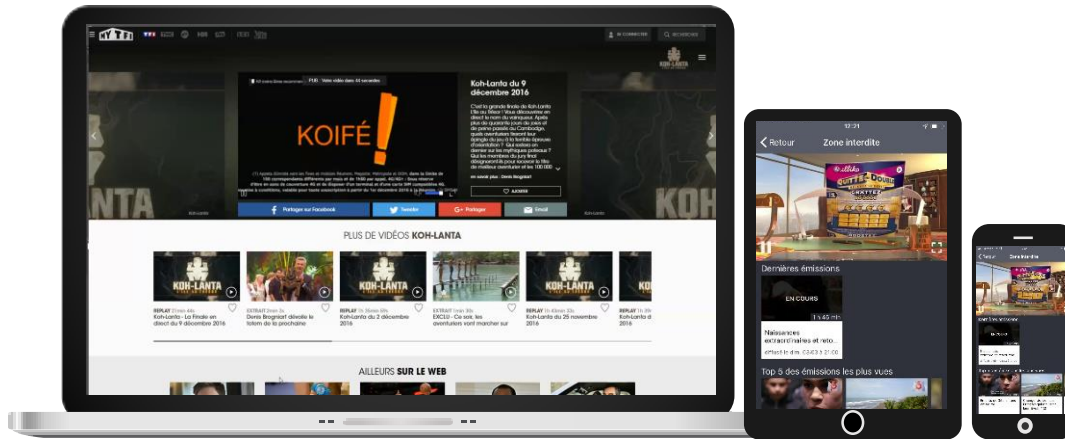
MYTF1

SE CONNECTER

RECHERCHE

KOH-LANTA

PUB Votre vidéo dans 44 secondes

KOIFÉ!

Koh-Lanta du 9 décembre 2016

C'est la grande finale de Koh-Lanta l'île au trésor ! Vous découvrirez en direct le nom du vainqueur. Après plus de quarante jours de jeux et de peine passés au Cambodge, quels aventuriers feront leur épingle du jeu à la terrible épreuve d'orientation ? Qui sedera en dernier sur les mythiques poteaux ? Qui les membres du jury final désigneront pour recevoir le titre de meilleur aventurier et les 100 000

AJOUTER

KOH-LANTA

Partager sur Facebook

Tweeter

Partager

Email

PLUS DE VIDÉOS KOH-LANTA

REPLAY
Koh-Lanta - La Finale en direct du 9 décembre 2016

EXTRAIT
Denis Brogniart dévoile le totem de la prochaine

REPLAY
Koh-Lanta du 2 décembre 2016

EXTRAIT
EXCLU - Ce soir, les aventuriers vont marcher sur

REPLAY
Koh-Lanta du 25 novembre 2016

REPLAY
Koh-Lanta

AILLEURS SUR LE WEB

Retour

Zone interdite

Dernières émissions

EN COURS

Naissances extraordinaires et reto...

Top 5 des émissions les plus vues

Retour

Zone interdite